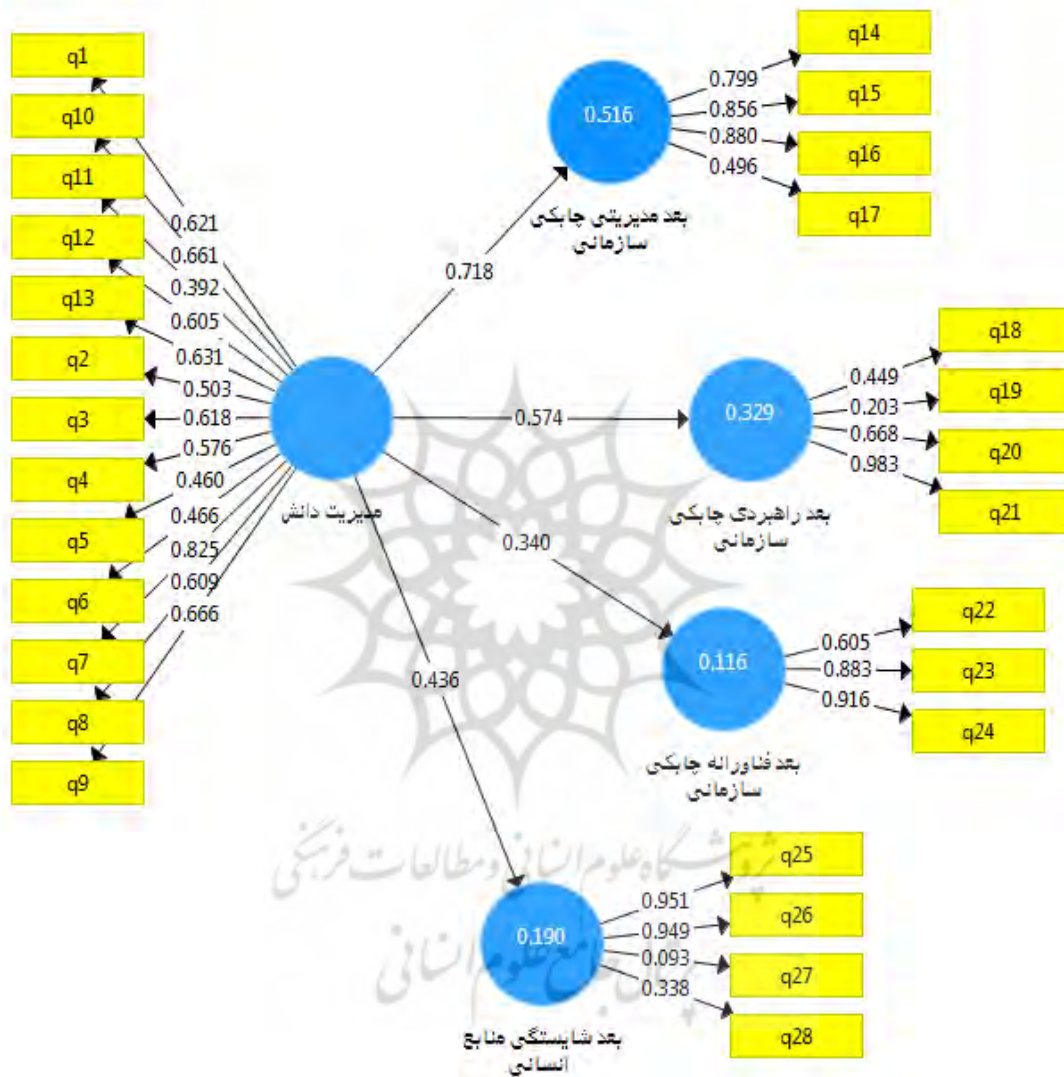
q1
q10
q11
q12
q13
q2
q3
q4
q5
q6
q7
q8
q9

0.621
0.661
0.392
0.605
0.631
0.503
0.618
0.576
0.460
0.466
0.825
0.609
0.666

مدیریت دانش

0.718
0.574
0.340
0.436

0.516
بعد مدیریتی چابکی سازمانی
0.799
0.856
0.880
0.496
q14
q15
q16
q17

0.329
بعد راهبردی چابکی سازمانی
0.449
0.203
0.668
0.983
q18
q19
q20
q21

0.116
بعد فناورانه چابکی سازمانی
0.605
0.883
0.916
q22
q23
q24

0.190
بعد شایستگی منابع انسانی
0.951
0.949
0.093
0.338
q25
q26
q27
q28

پژوهشگاه علوم انسانی و مطالعات فرهنگی
پرتال جامع علوم انسانی